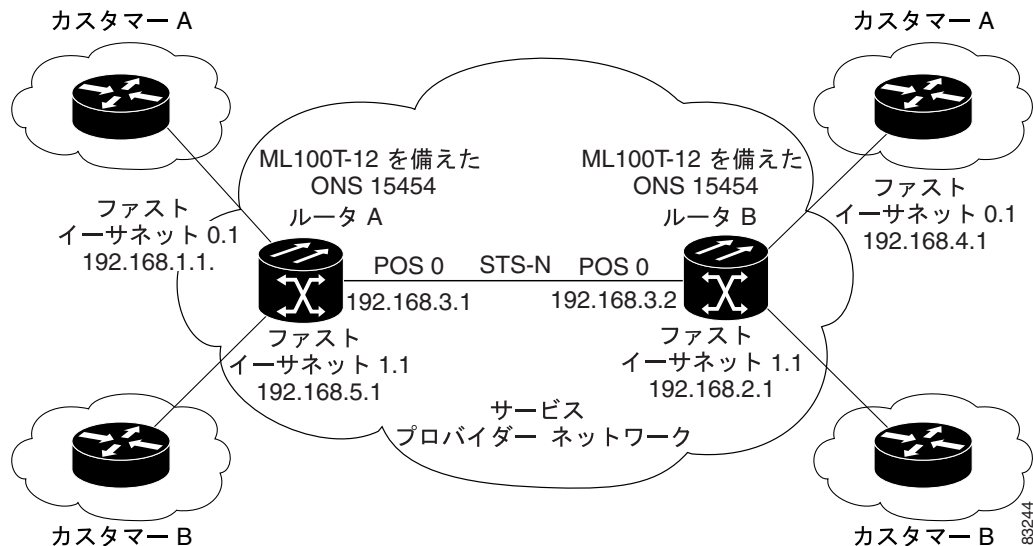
カスタマー A

カスタマー A

ML100T-12 を備えた ONS 15454

ML100T-12 を備えた ONS 15454

ファスト イーサネット 0.1 192.168.1.1.

ルータ A

ルータ B

ファスト イーサネット 0.1 192.168.4.1

POS 0

STS-N

POS 0

192.168.3.1

192.168.3.2

ファスト イーサネット 1.1 192.168.5.1

ファスト イーサネット 1.1 192.168.2.1

サービス プロバイダー ネットワーク

カスタマー B

カスタマー B

83244